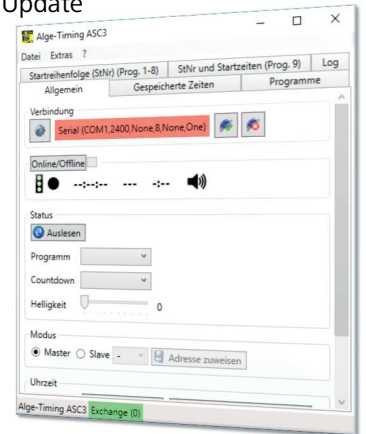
Update

Alge-Timing ASC3

Datei Extras ?

Startreihenfolge (StNr) (Prog. 1-8) | StNr und Startzeiten (Prog. 9) | Log

Allgemein | Gespeicherte Zeiten | Programme

Verbindung

Serial (COM1,2400,None,8,None,One)

Online/Offline

--:--:-- --- -:--

Status

Auslesen

Programm

Countdown

Helligkeit 0

Modus

Master Slave - Adresse zuweisen

Uhrzeit

Alge-Timing ASC3 Exchange (0)